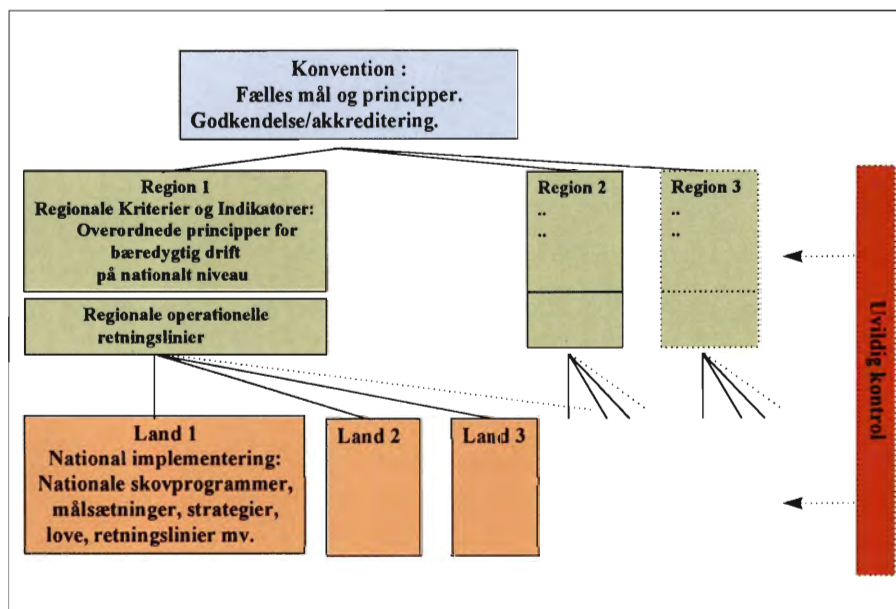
Konvention :
Fælles mål og principper.
Godkendelse/akkreditering.

Region 1
Regionale Kriterier og Indikatorer:
Overordnede principper for bæredygtig drift på nationalt niveau

Regionale operationelle retningslinier

Region 2
..
..

Region 3
..
..

Uvildig kontrol

Land 1
National implementering:
Nationale skovprogrammer, målsætninger, strategier, love, retningslinier mv.

Land 2

Land 3